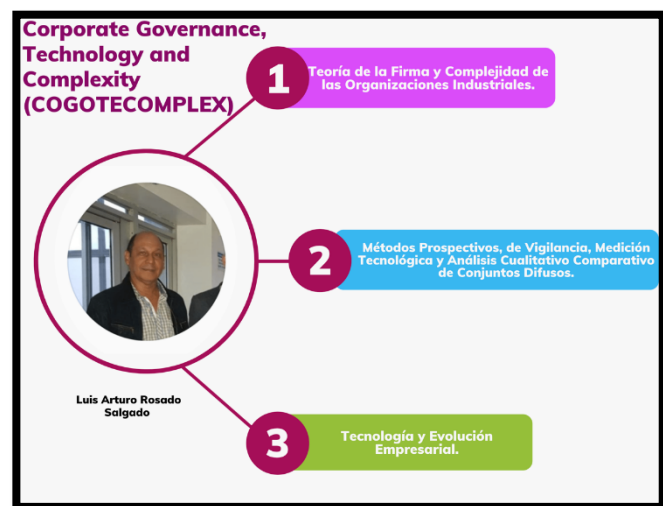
Corporate Governance, Technology and Complexity (COGOTECOMPLEX)

1

Teoría de la Firma y Complejidad de las Organizaciones Industriales.

2

Métodos Prospectivos, de Vigilancia, Medición Tecnológica y Análisis Cualitativo Comparativo de Conjuntos Difusos.

Luis Arturo Rosado Salgado

3

Tecnología y Evolución Empresarial.